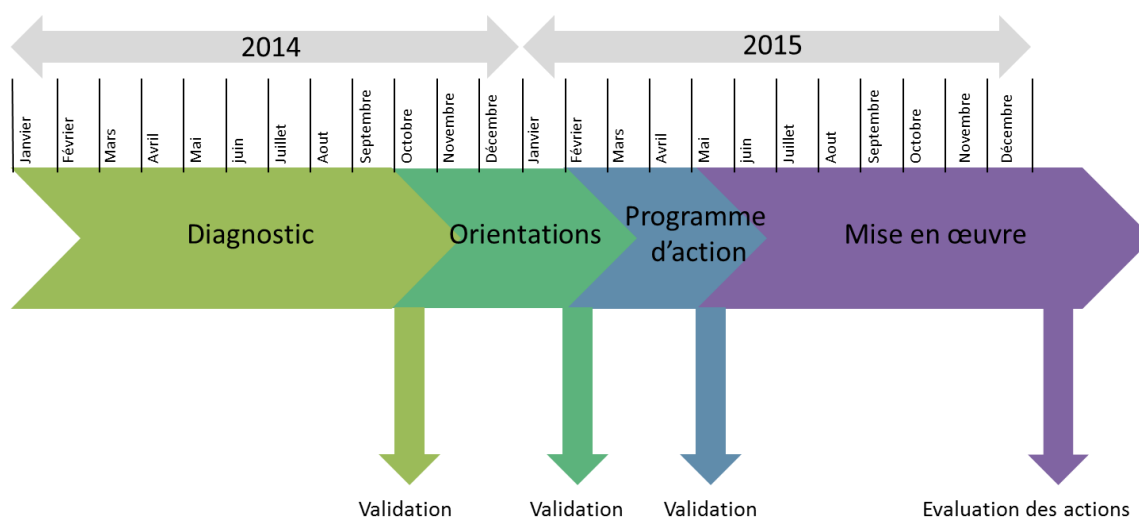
2014

2015

Janvier
Février
Mars
Avril
Mai
juin
Juillet
Aout
Septembre
Octobre
Novembre
Décembre
Janvier
Février
Mars
Avril
Mai
juin
Juillet
Aout
Septembre
Octobre
Novembre
Décembre

Diagnostic

Orientations

Programme d'action

Mise en œuvre

Validation

Validation

Validation

Evaluation des actions